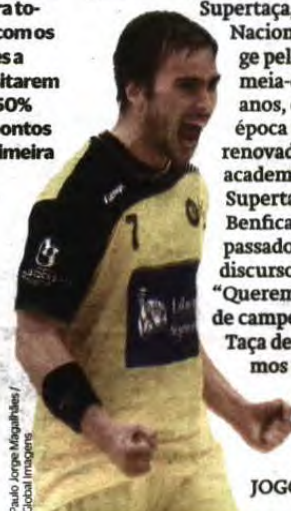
ra to-
com os
s a
itarem
50%
ontos
imeira

Supertaça
Nacion
ge pel
meia-
anos,
época
renovad
academ
Superta
Benfica
passado
discurso
"Querem
de campe
Taça de
mos

7

Paulo Jorge Magalhães / Global Imagens

JOGO